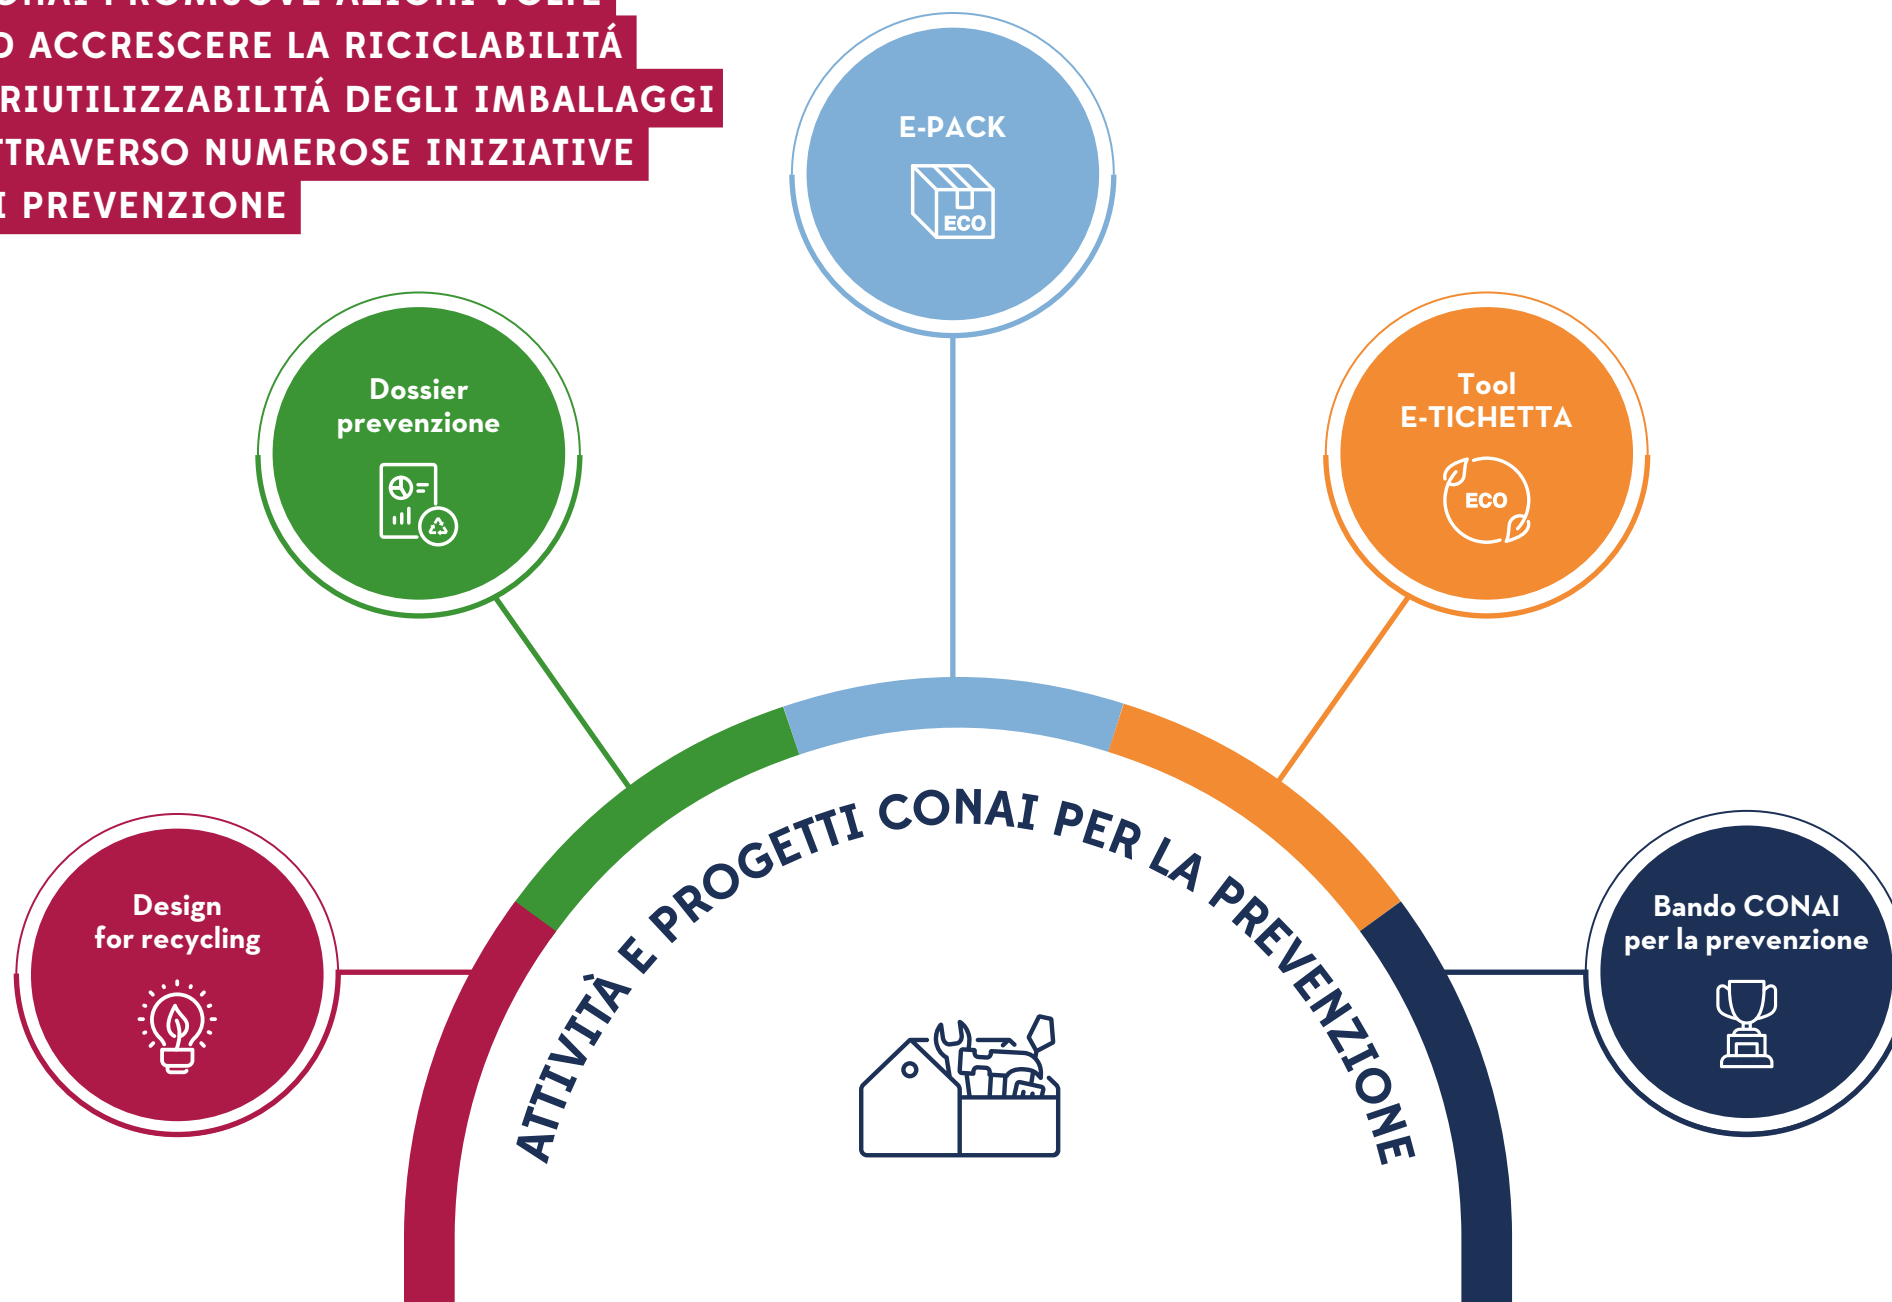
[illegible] ACCRESCERE LA RICICLABILITÁ
RIUTILIZZABILITÁ DEGLI IMBALLAGGI
TRAVERSO NUMEROSE INIZIATIVE
I PREVENZIONE

E-PACK
ECO

Dossier prevenzione

Tool E-TICHETTA
ECO

Design for recycling

Bando CONAI per la prevenzione

ATTIVITÀ E PROGETTI CONAI PER LA PREVENZIONE